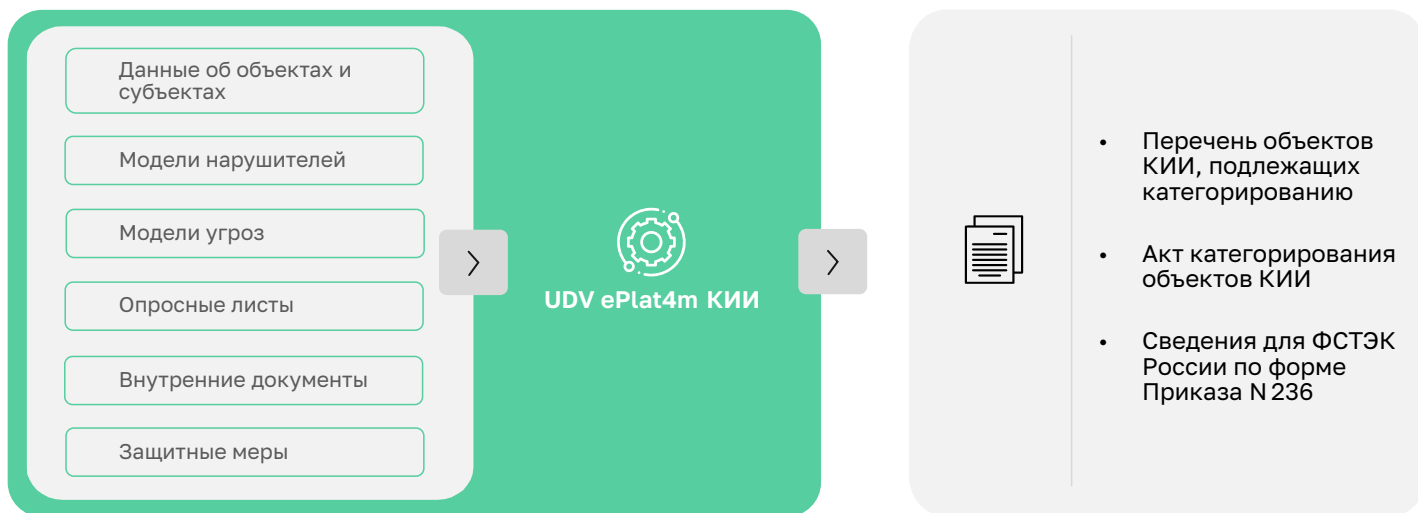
Данные об объектах и субъектах

Модели нарушителей

Модели угроз

Опросные листы

Внутренние документы

Защитные меры

UDV ePlat4m КИИ

• Перечень объектов КИИ, подлежащих категорированию

• Акт категорирования объектов КИИ

• Сведения для ФСТЭК России по форме Приказа N 236